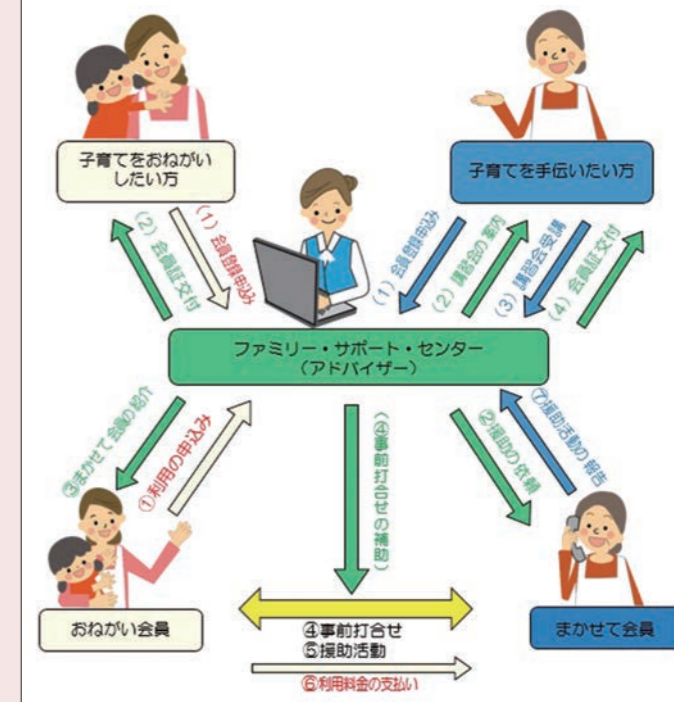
子育てをおねがいしたい方

子育てを手伝いたい方

（1）会員登録申込

（2）会員証交付

（1）会員登録申込

（2）講習会の案内

（3）講習会受講

（4）会員証交付

ファミリー・サポート・センター
（アドバイザー）

③まかせて会員の紹介

①利用の申込み

（④事前打合せの補助）

②援助の依頼

⑦援助活動の報告

おねがい会員

④事前打合せ
⑤援助活動

⑥利用料金の支払い

まかせて会員